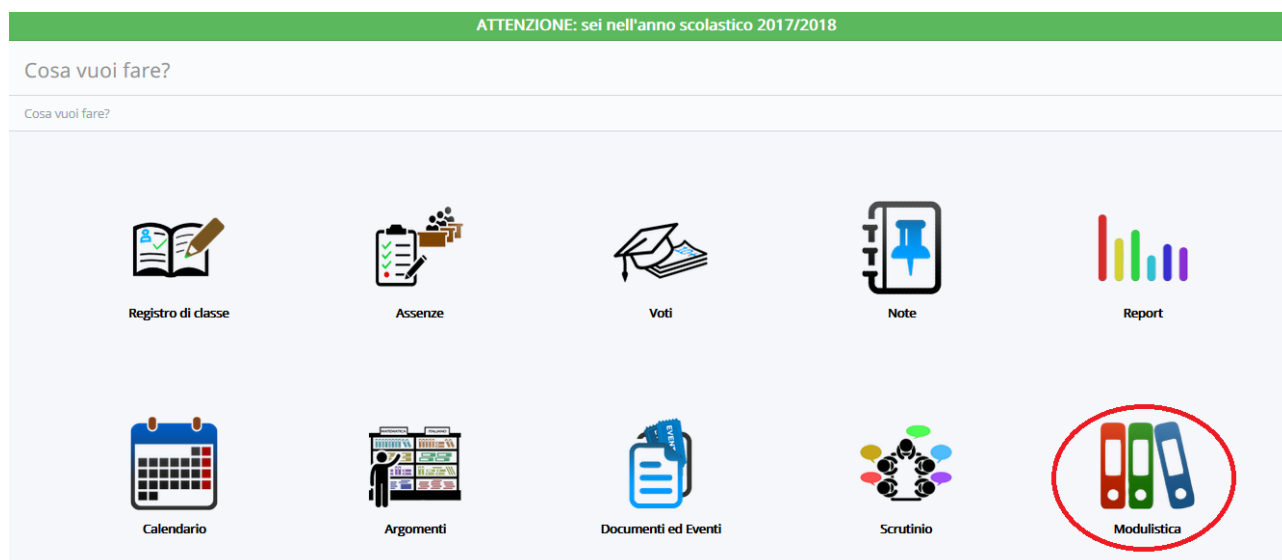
ATTENZIONE: sei nell'anno scolastico 2017/2018

Cosa vuoi fare?

Cosa vuoi fare?

Registro di classe

Assenze

Voti

Note

Report

Calendario

MATEMATICA ITALIANO

Argomenti

EVENTI

Documenti ed Eventi

Scrutinio

Modulistica